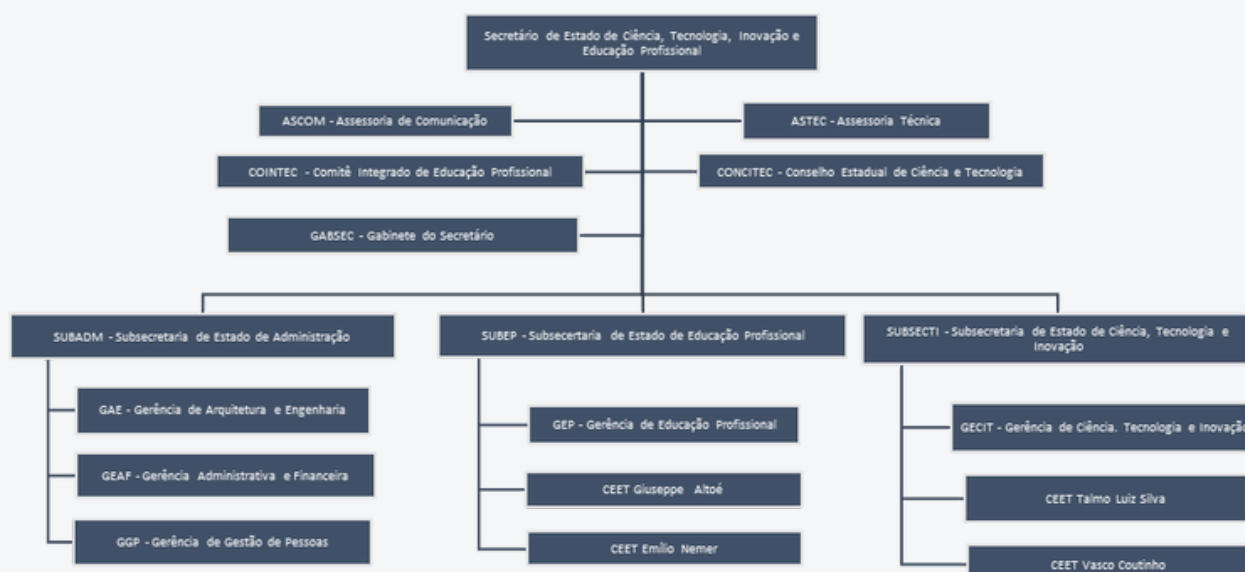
Secretário de Estado de Ciência, Tecnologia, Inovação e Educação Profissional

ASCOM - Assessoria de Comunicação

ASTEC - Assessoria Técnica

COINTEC - Comitê Integrado de Educação Profissional

CONCITEC - Conselho Estadual de Ciência e Tecnologia

GABSEC - Gabinete do Secretário

SUBADM - Subsecretaria de Estado de Administração

SUBEP - Subsecertaria de Estado de Educação Profissional

SUBSECTI - Subsecretaria de Estado de Ciência, Tecnologia e Inovação

GAE - Gerência de Arquitetura e Engenharia

GEAF - Gerência Administrativa e Financeira

GGP - Gerência de Gestão de Pessoas

GEP - Gerência de Educação Profissional

CEET Giuseppe Altoé

CEET Emílio Nemer

GECIT - Gerência de Ciência. Tecnologia e Inovaçã

CEET Talmo Luiz Silva

CEET Vasco Coutinho